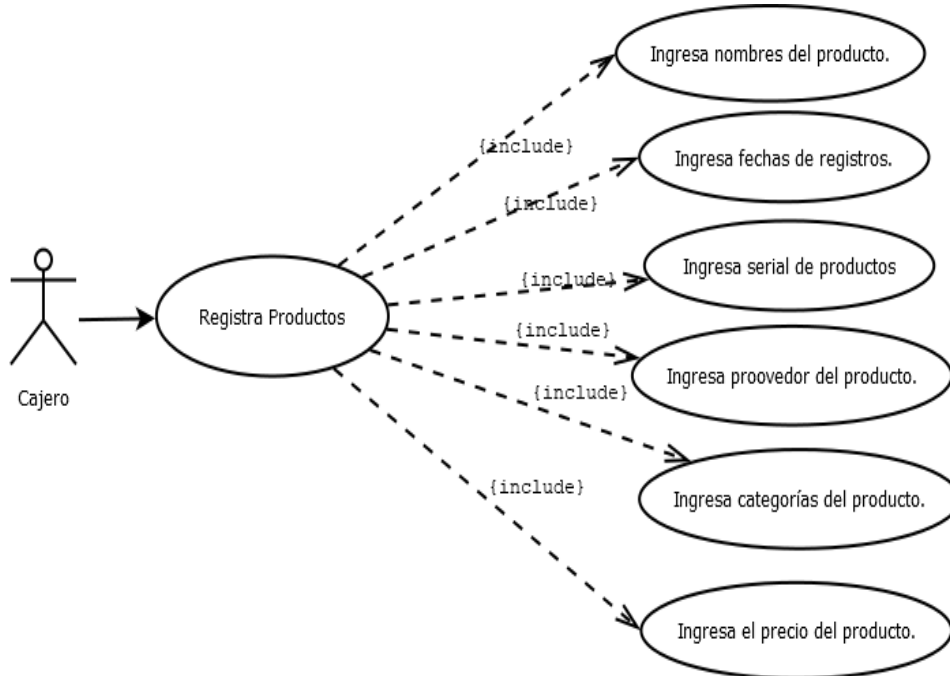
Ingresa nombres del producto.

{include}

Ingresa fechas de registros.

{include}

Ingresa serial de productos

{include}

{include}

Ingresa proovedor del producto.

{include}

Cajero

Registra Productos

{include}

Ingresa categorías del producto.

Ingresa el precio del producto.